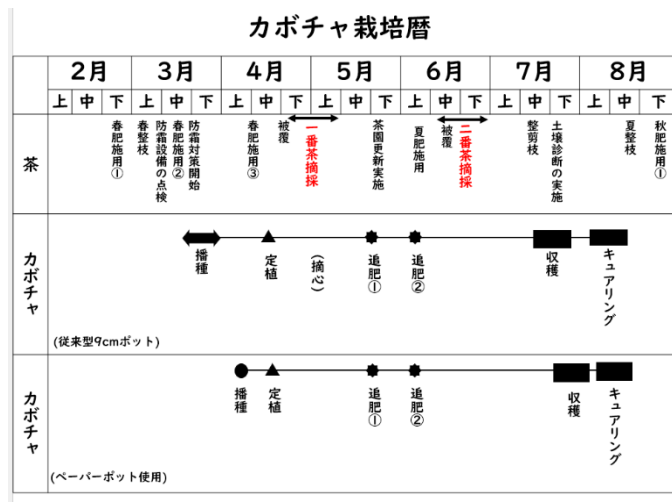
カボチャ栽培暦

| | 2月 | | | 3月 | | | 4月 | | | 5月 | | | 6月 | | | 7月 | | | 8月 | | |
|---|---|---|---|---|---|---|---|---|---|---|---|---|---|---|---|---|---|---|---|---|---|
| | 上 | 中 | 下 | 上 | 中 | 下 | 上 | 中 | 下 | 上 | 中 | 下 | 上 | 中 | 下 | 上 | 中 | 下 | 上 | 中 | 下 |
| 茶 | | | 春肥施用① | 春整枝 | 春肥施用② 防霜設備の点検 | 防霜対策開始 | | 春肥施用③ | 被覆 一番茶摘採 | | | 茶園更新実施 | 夏肥施用 | 被覆 二番茶摘採 | | | 整剪枝 | 土壌診断の実施 | | 夏整枝 | 秋肥施用① |
| カボチャ (従来型9cmポット) | | | | 播種 | | | | 定植 | | (摘心) | | 追肥① | | 追肥② | | | | 収穫 | | キュアリング | |
| カボチャ (ペーパーポット使用) | | | | | | | 播種 | 定植 | | | | 追肥① | | 追肥② | | | | | 収穫 | キュアリング | |